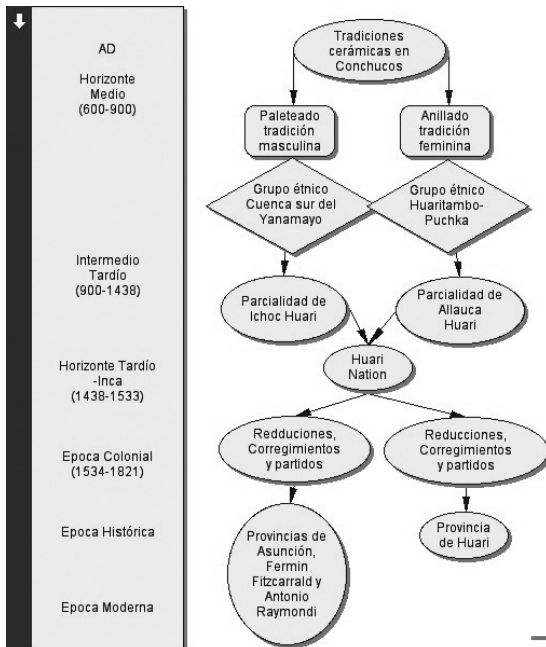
AD

Horizonte Medio (600-900)

Intermedio Tardío (900-1438)

Horizonte Tardío -Inca (1438-1533)

Epoca Colonial (1534-1821)

Epoca Histórica

Epoca Moderna

Tradiciones cerámicas en Conchucos

Paleteado tradición masculina

Anillado tradición feminina

Grupo étnico Cuenca sur del Yanamayo

Grupo étnico Huaritambo-Puchka

Parcialidad de Ichoc Huari

Parcialidad de Allauca Huari

Huari Nation

Redduciones, Corregimientos y partidos

Reducciones, Corregimientos y partidos

Provincias de Asunción, Fermin Fitzcarrald y Antonio Raymondi

Provincia de Huari